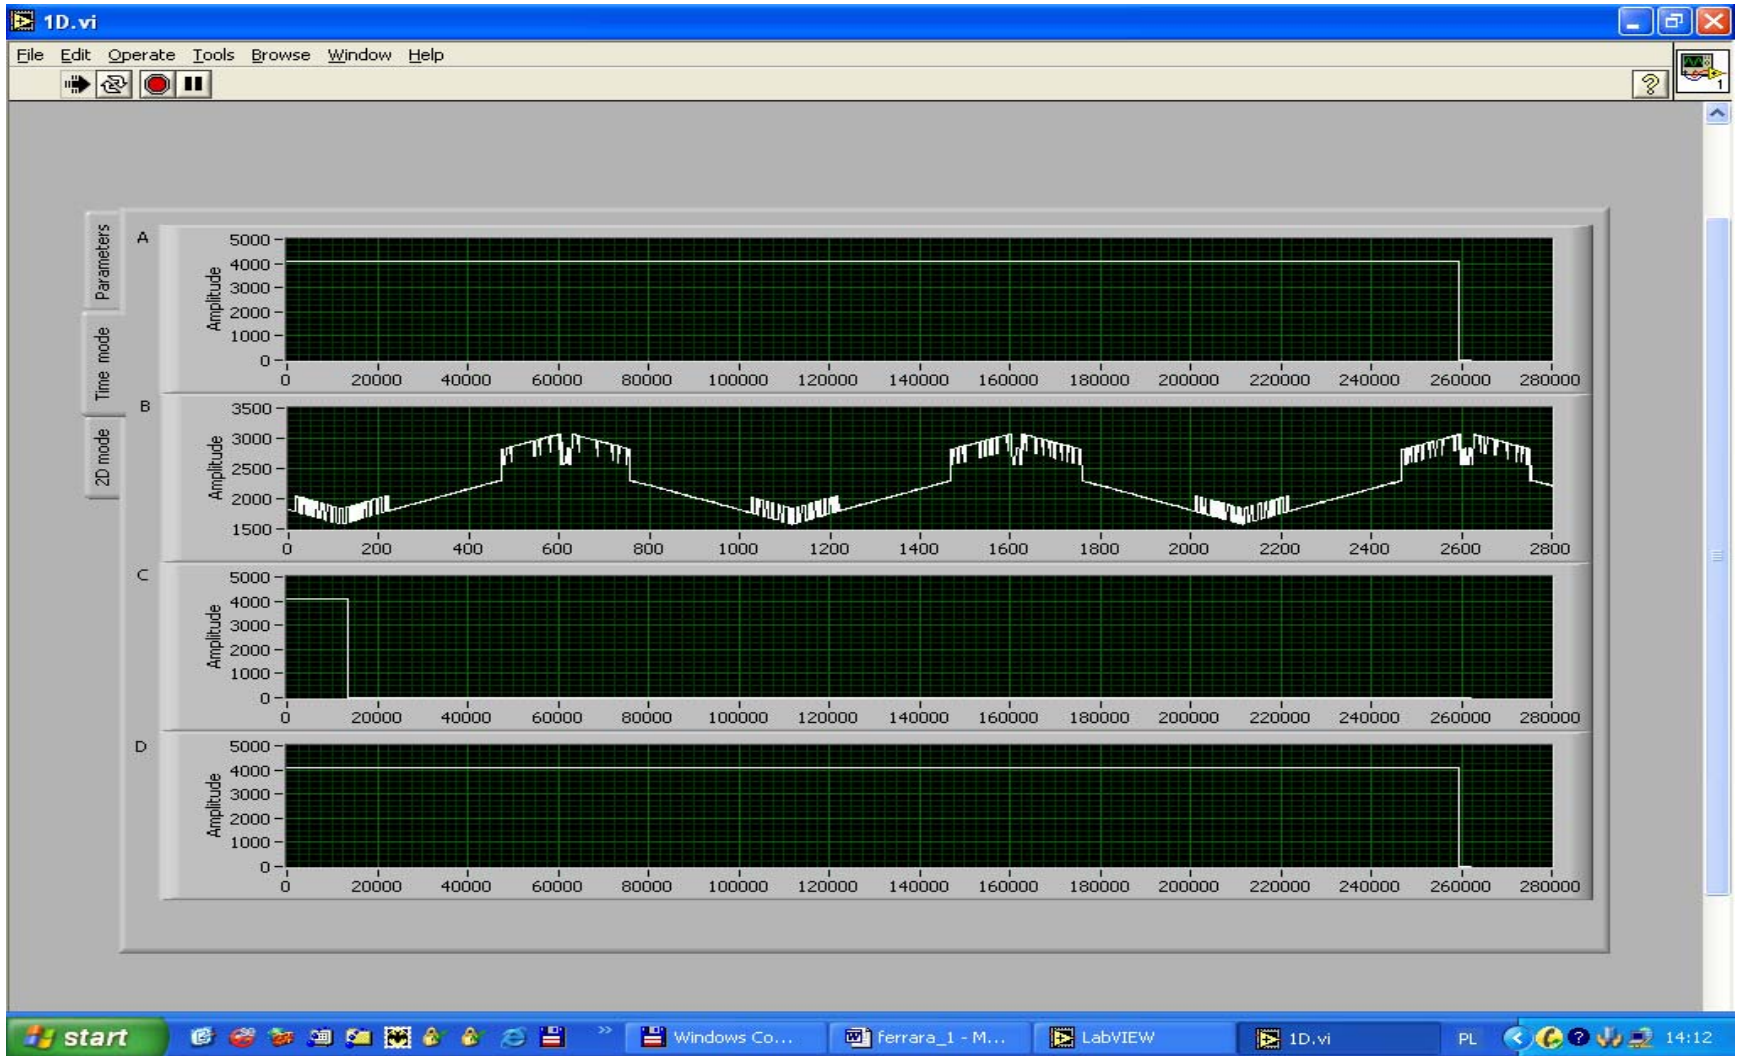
1D.vi

File Edit Operate Tools Browse Window Help

Parameters
Time mode
2D mode

A
Amplitude
5000
4000
3000
2000
1000
0
0 20000 40000 60000 80000 100000 120000 140000 160000 180000 200000 220000 240000 260000 280000

B
Amplitude
3500
3000
2500
2000
1500
0 200 400 600 800 1000 1200 1400 1600 1800 2000 2200 2400 2600 2800

C
Amplitude
5000
4000
3000
2000
1000
0
0 20000 40000 60000 80000 100000 120000 140000 160000 180000 200000 220000 240000 260000 280000

D
Amplitude
5000
4000
3000
2000
1000
0
0 20000 40000 60000 80000 100000 120000 140000 160000 180000 200000 220000 240000 260000 280000

start
Windows Co...
ferrara_1 - M...
LabVIEW
1D.vi
PL
14:12